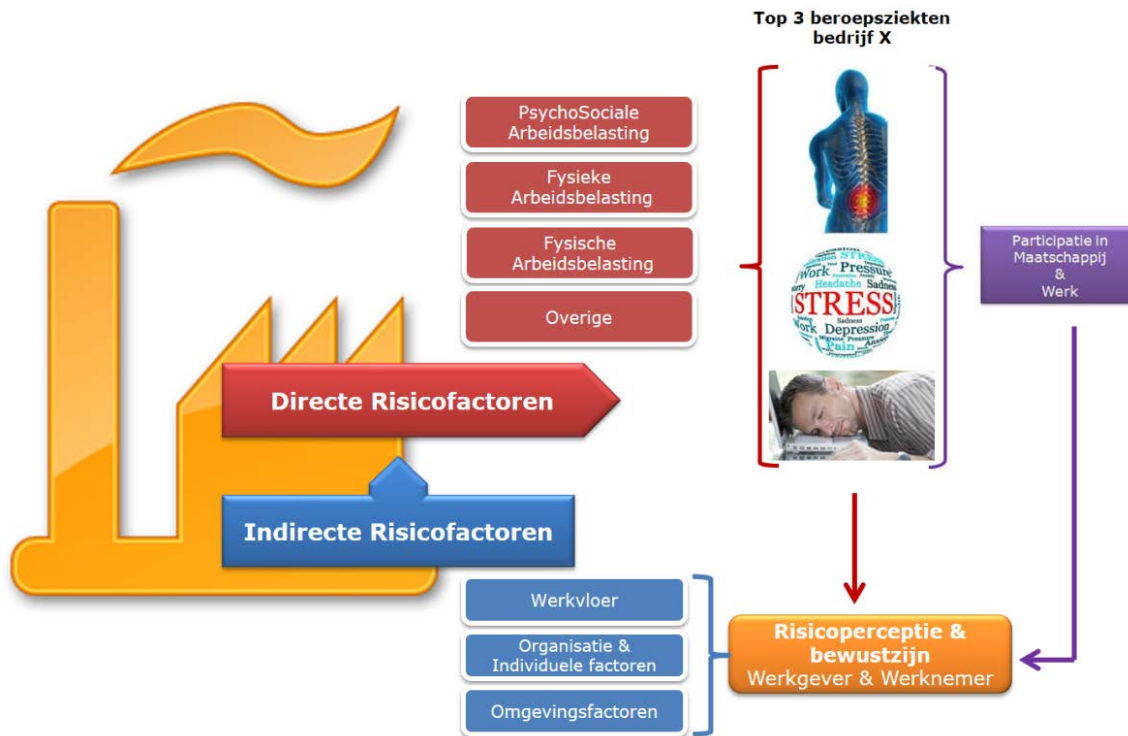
Top 3 beroepsziekten bedrijf X

PsychoSociale Arbeidsbelasting

Fysieke Arbeidsbelasting

Fysische Arbeidsbelasting

Overige

Work Pressure Headache Sadness STRESS Work Depression Pain

Participatie in Maatschappij & Werk

Directe Risicofactoren

Indirecte Risicofactoren

Werkvloer

Organisatie & Individuele factoren

Omgevingsfactoren

Risicoperceptie & bewustzijn
Werkgever & Werknemer